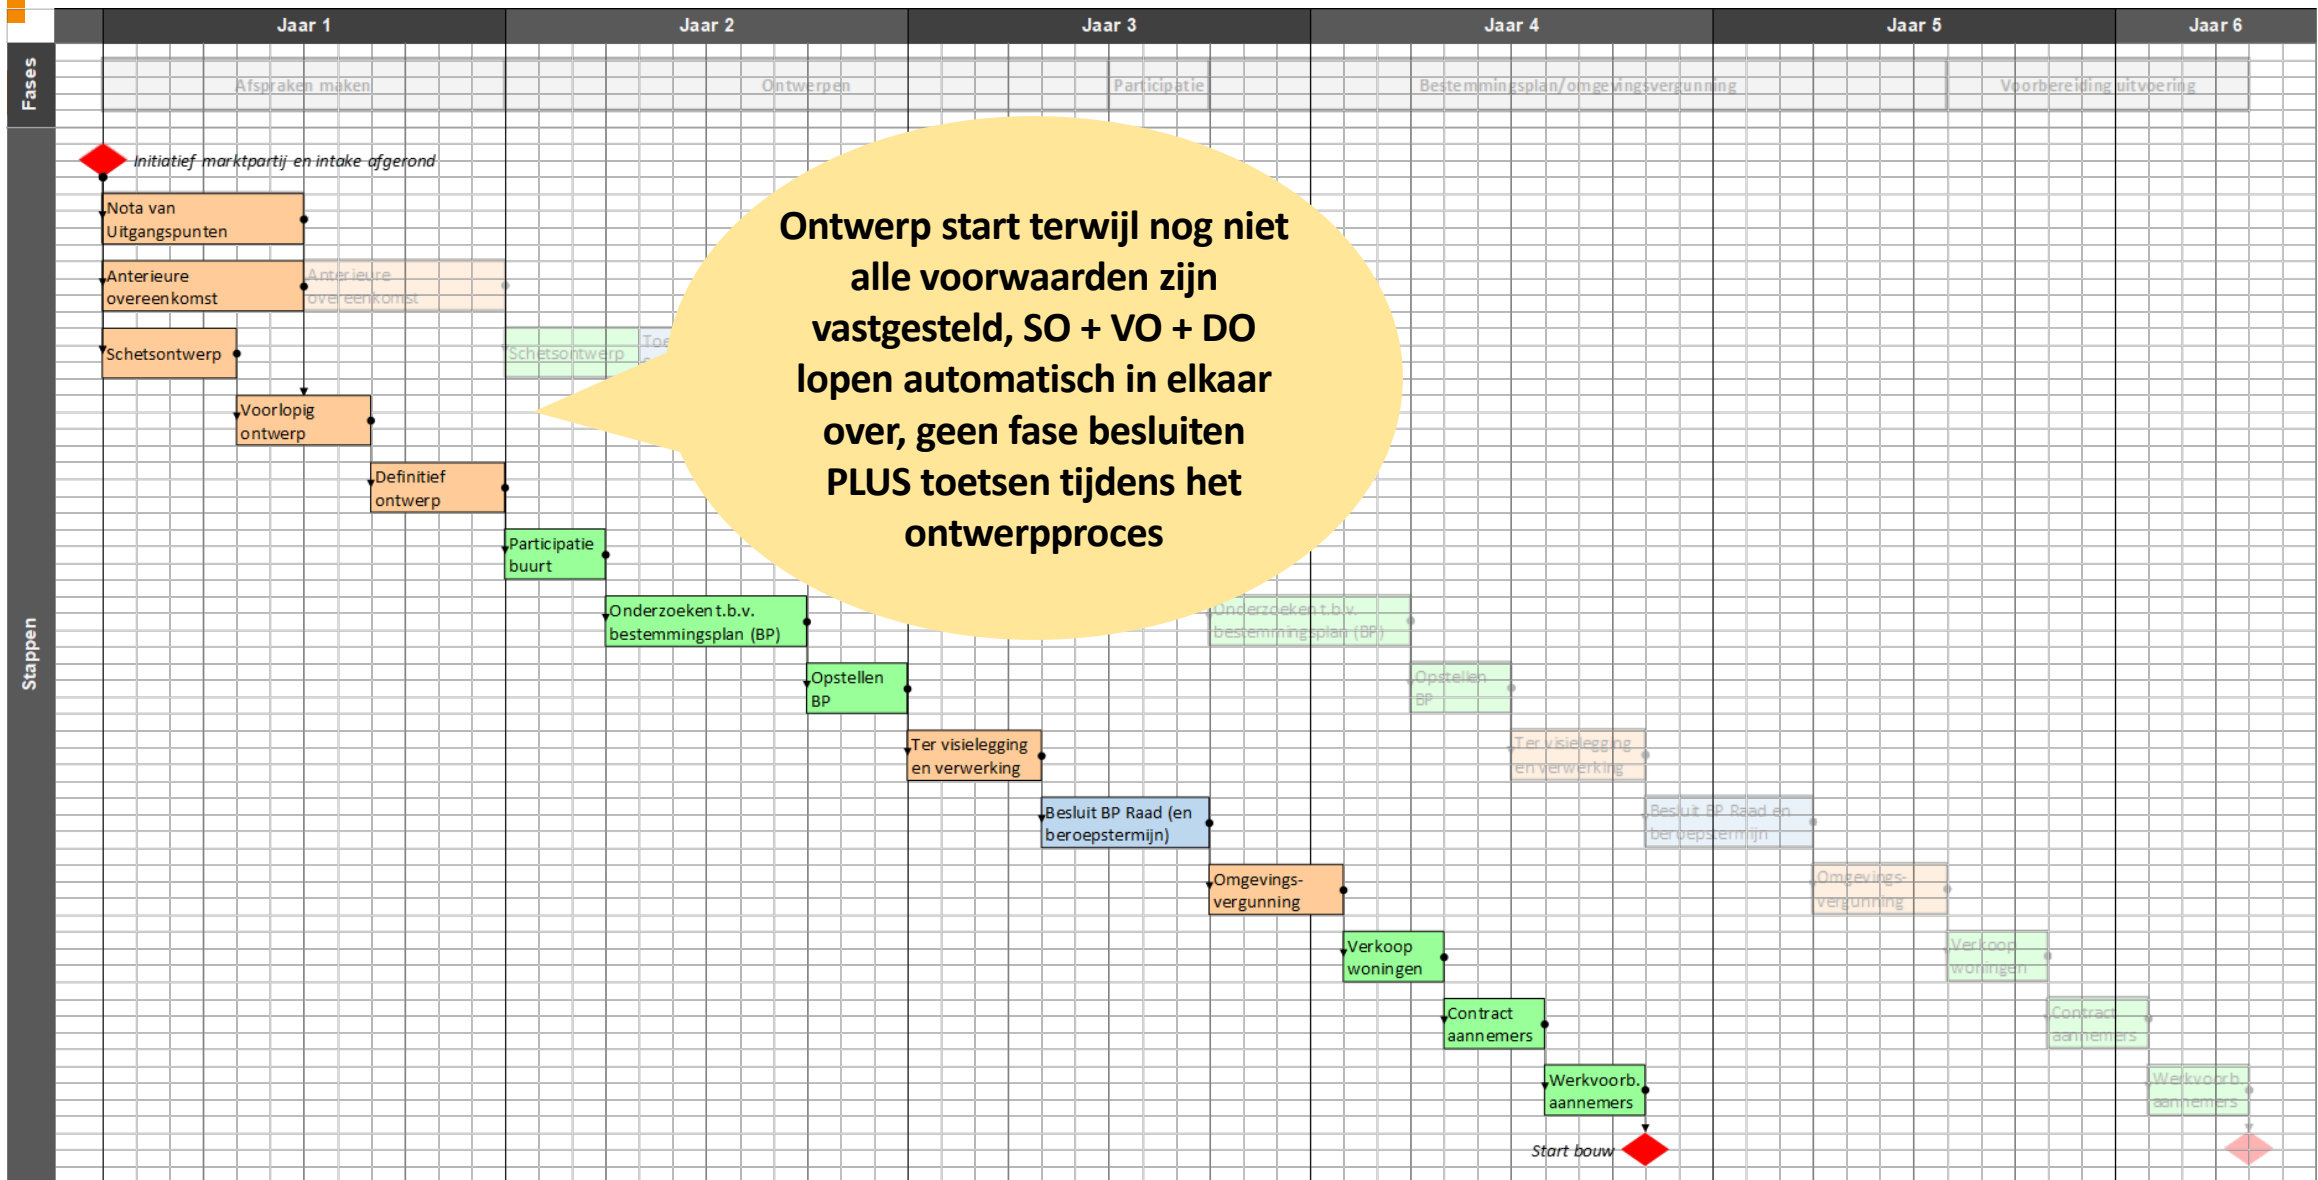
Jaar 1 Jaar 2 Jaar 3 Jaar 4 Jaar 5 Jaar 6

Fases

Afspraken maken Ontwerpen Participatie Bestemmingsplan/omgevingsvergunning Voorbereiding uitvoering

Stappen

Initiatief marktpartij en intake afgerond

Nota van Uitgangspunten

Anterieure overeenkomst

Anterieure overeenkomst

Schetsontwerp

Schetsontwerp

Toe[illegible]

Voorlopig ontwerp

Definitief ontwerp

Participatie buurt

Onderzoeken t.b.v. bestemmingsplan (BP)

Onderzoeken t.b.v. bestemmingsplan (BP)

Opstellen BP

Opstellen BP

Ter visielegging en verwerking

Ter visielegging en verwerking

Besluit BP Raad (en beroepstermijn)

Besluit BP Raad en beroepstermijn

Omgevings-vergunning

Omgevings-vergunning

Verkoop woningen

Verkoop woningen

Contract aannemers

Contract aannemers

Werkvoorb. aannemers

Werkvoorb. aannemers

Start bouw

Ontwerp start terwijl nog niet alle voorwaarden zijn vastgesteld, SO + VO + DO lopen automatisch in elkaar over, geen fase besluiten PLUS toetsen tijdens het ontwerpproces